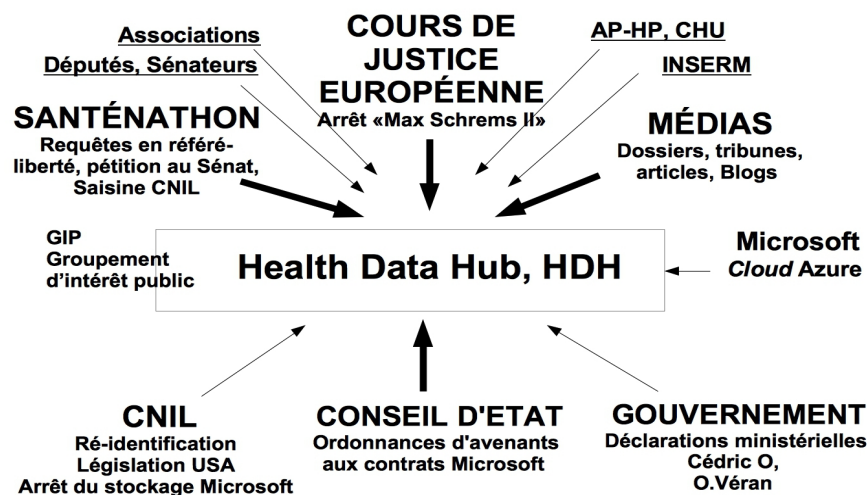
Associations
Députés, Sénateurs

COURS DE JUSTICE EUROPÉENNE
Arrêt «Max Schrems II»

AP-HP, CHU
INSERM

SANTÉNATHON
Requêtes en référé-liberté, pétition au Sénat, Saisine CNIL

MÉDIAS
Dossiers, tribunes, articles, Blogs

GIP
Groupement d'intérêt public

Health Data Hub, HDH

Microsoft
*Cloud* Azure

CNIL
Ré-identification
Législation USA
Arrêt du stockage Microsoft

CONSEIL D'ETAT
Ordonnances d'avenants aux contrats Microsoft

GOUVERNEMENT
Déclarations ministérielles
Cédric O,
O.Véran